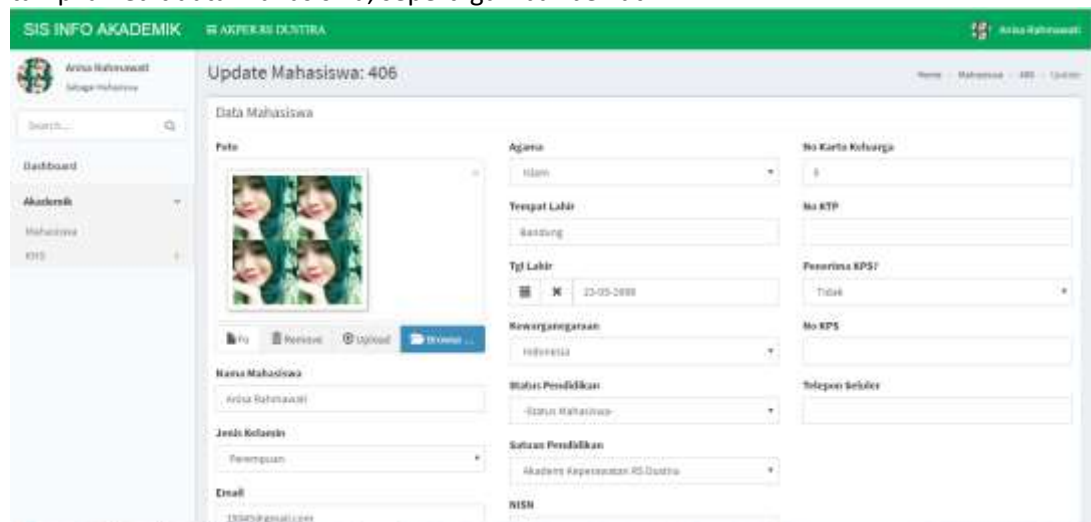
SIS INFO AKADEMIK ≡ AKPER RS DUSTIRA Anisa Rahmawati

Anisa Rahmawati
Sebagai Mahasiswa

Search...

Dashboard

Akademik

Mahasiswa

KHS

Update Mahasiswa: 406

Home / Mahasiswa / 406 / Update

Data Mahasiswa

Foto

File Remove Upload Browse ...

Nama Mahasiswa
Anisa Rahmawati

Jenis Kelamin
Perempuan

Email
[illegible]

Agama
Islam

Tempat Lahir
Bandung

Tgl Lahir
23-05-1998

Kewarganegaraan
Indonesia

Status Pendidikan
-Status Mahasiswa-

Satuan Pendidikan
Akademi Keperawatan RS Dustira

NISN

No Kartu Keluarga
0

No KTP

Penerima KPS?
Tidak

No KPS

Telepon Seluler